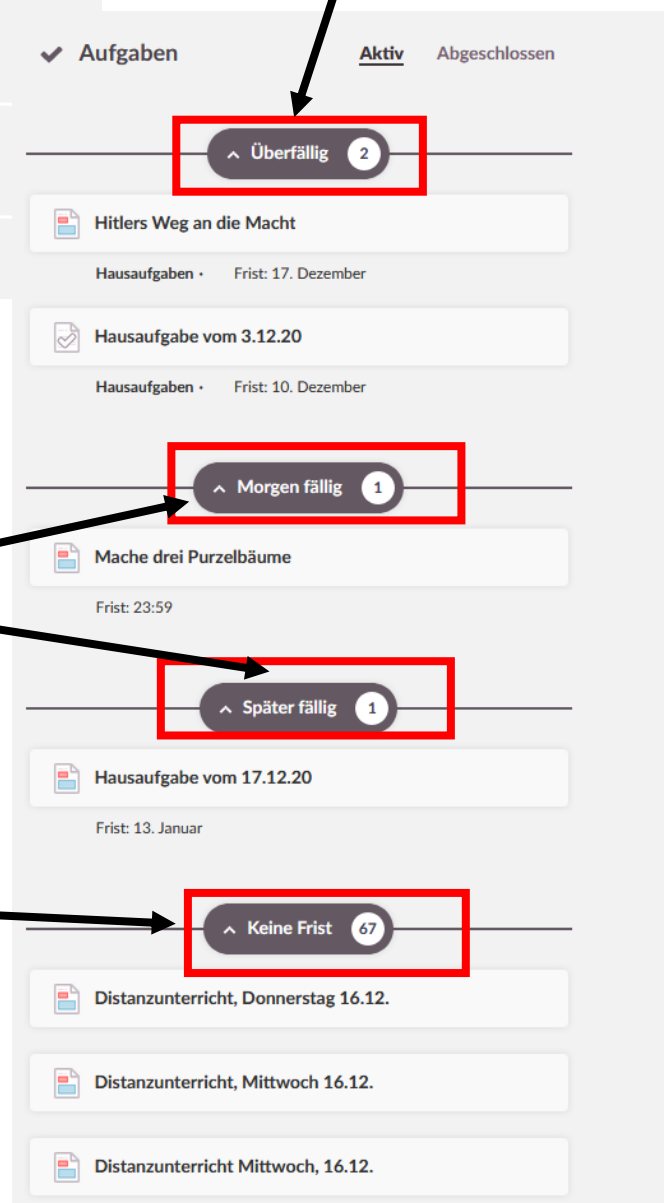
Aufgaben

Aktiv Abgeschlossen

Überfällig 2

Hitlers Weg an die Macht

Hausaufgaben · Frist: 17. Dezember

Hausaufgabe vom 3.12.20

Hausaufgaben · Frist: 10. Dezember

Morgen fällig 1

Mache drei Purzelbäume

Frist: 23:59

Später fällig 1

Hausaufgabe vom 17.12.20

Frist: 13. Januar

Keine Frist 67

Distanzunterricht, Donnerstag 16.12.

Distanzunterricht, Mittwoch 16.12.

Distanzunterricht Mittwoch, 16.12.